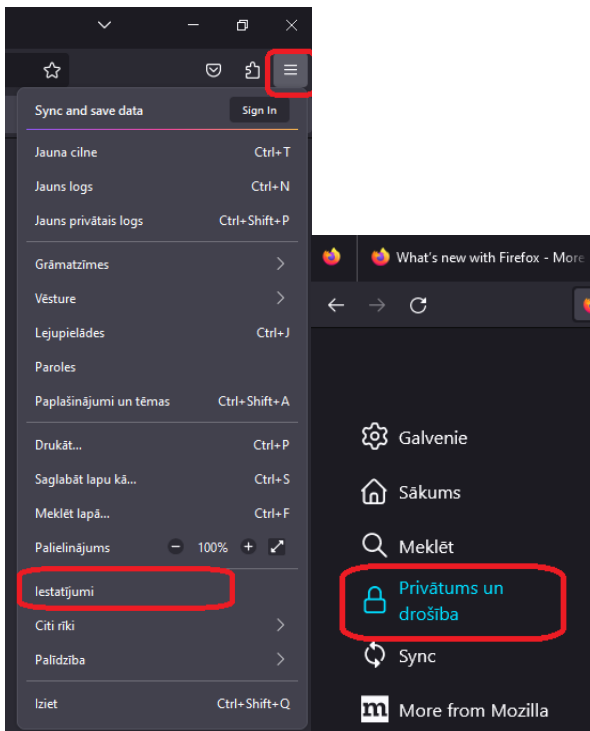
Sync and save data
Sign In
Jauna cilne Ctrl+T
Jauns logs Ctrl+N
Jauns privātais logs Ctrl+Shift+P
Grāmatzīmes
Vēsture
Lejupielādes Ctrl+J
Paroles
Paplašinājumi un tēmas Ctrl+Shift+A
Drukāt... Ctrl+P
Saglabāt lapu kā... Ctrl+S
Meklēt lapā... Ctrl+F
Palielinājums − 100% +
Iestatījumi
Citi rīki
Palīdzība
Iziet Ctrl+Shift+Q

What's new with Firefox - More

Galvenie
Sākums
Meklēt
Privātums un drošība
Sync
More from Mozilla